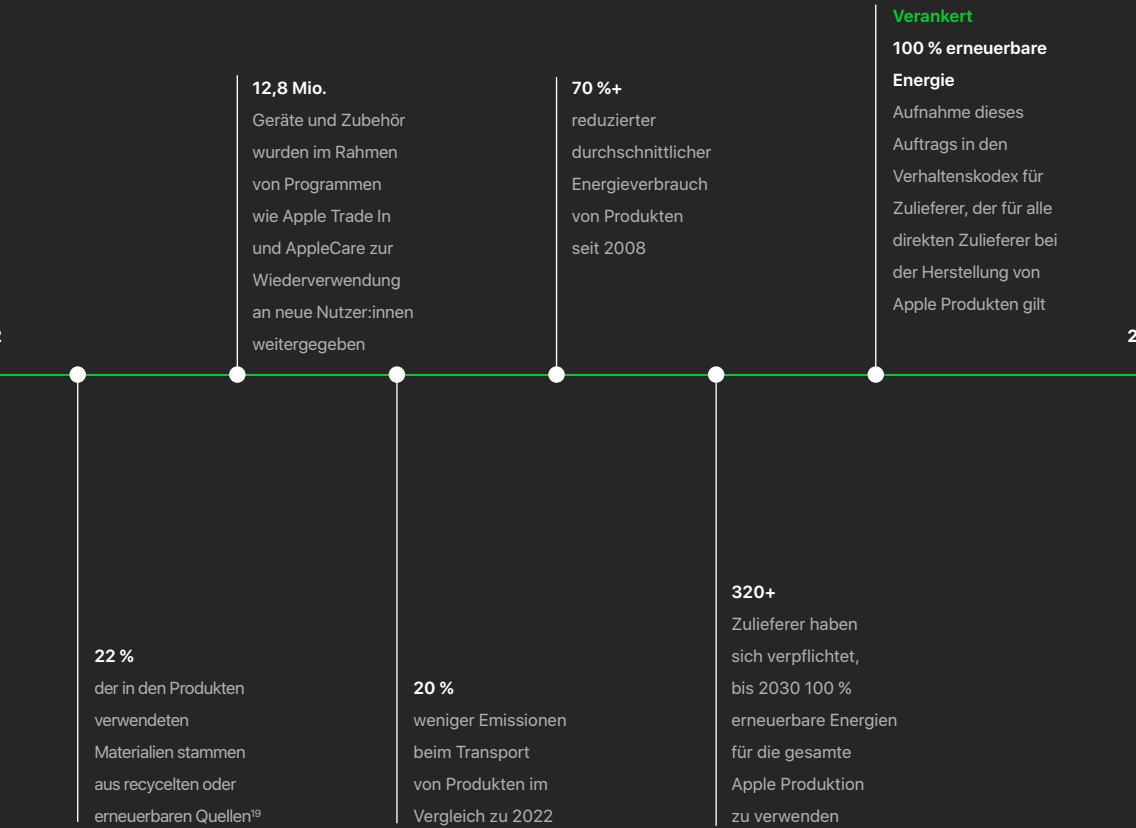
12,8 Mio.
Geräte und Zubehör wurden im Rahmen von Programmen wie Apple Trade In und AppleCare zur Wiederverwendung an neue Nutzer:innen weitergegeben

70 %+
reduzierter durchschnittlicher Energieverbrauch von Produkten seit 2008

Verankert
100 % erneuerbare Energie
Aufnahme dieses Auftrags in den Verhaltenskodex für Zulieferer, der für alle direkten Zulieferer bei der Herstellung von Apple Produkten gilt

2

2

22 %
der in den Produkten verwendeten Materialien stammen aus recycelten oder erneuerbaren Quellen$^{19}$

20 %
weniger Emissionen beim Transport von Produkten im Vergleich zu 2022

320+
Zulieferer haben sich verpflichtet, bis 2030 100 % erneuerbare Energien für die gesamte Apple Produktion zu verwenden